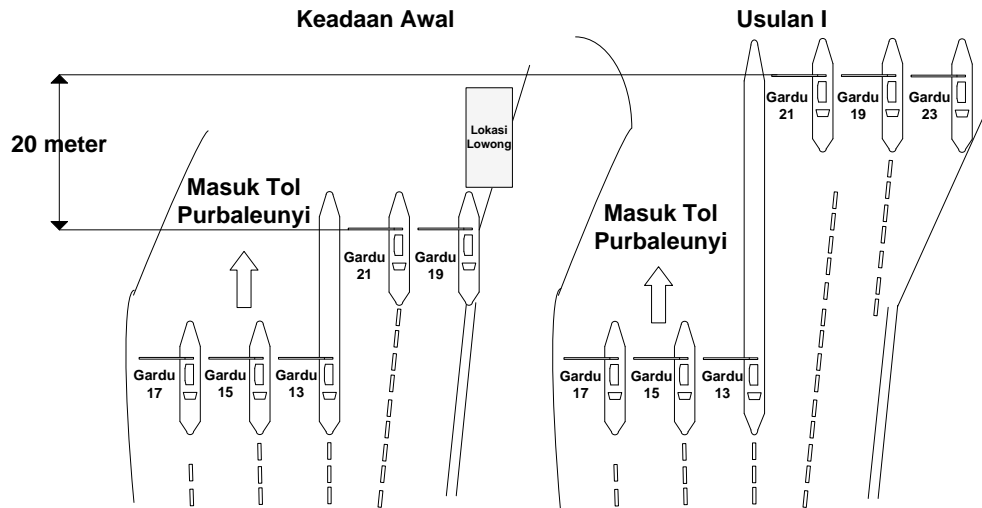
Keadaan Awal

Usulan I

20 meter

Lokasi Lowong

Masuk Tol Purbaleunyi

Gardu 21

Gardu 19

Gardu 17

Gardu 15

Gardu 13

Gardu 21

Gardu 19

Gardu 23

Masuk Tol Purbaleunyi

Gardu 17

Gardu 15

Gardu 13